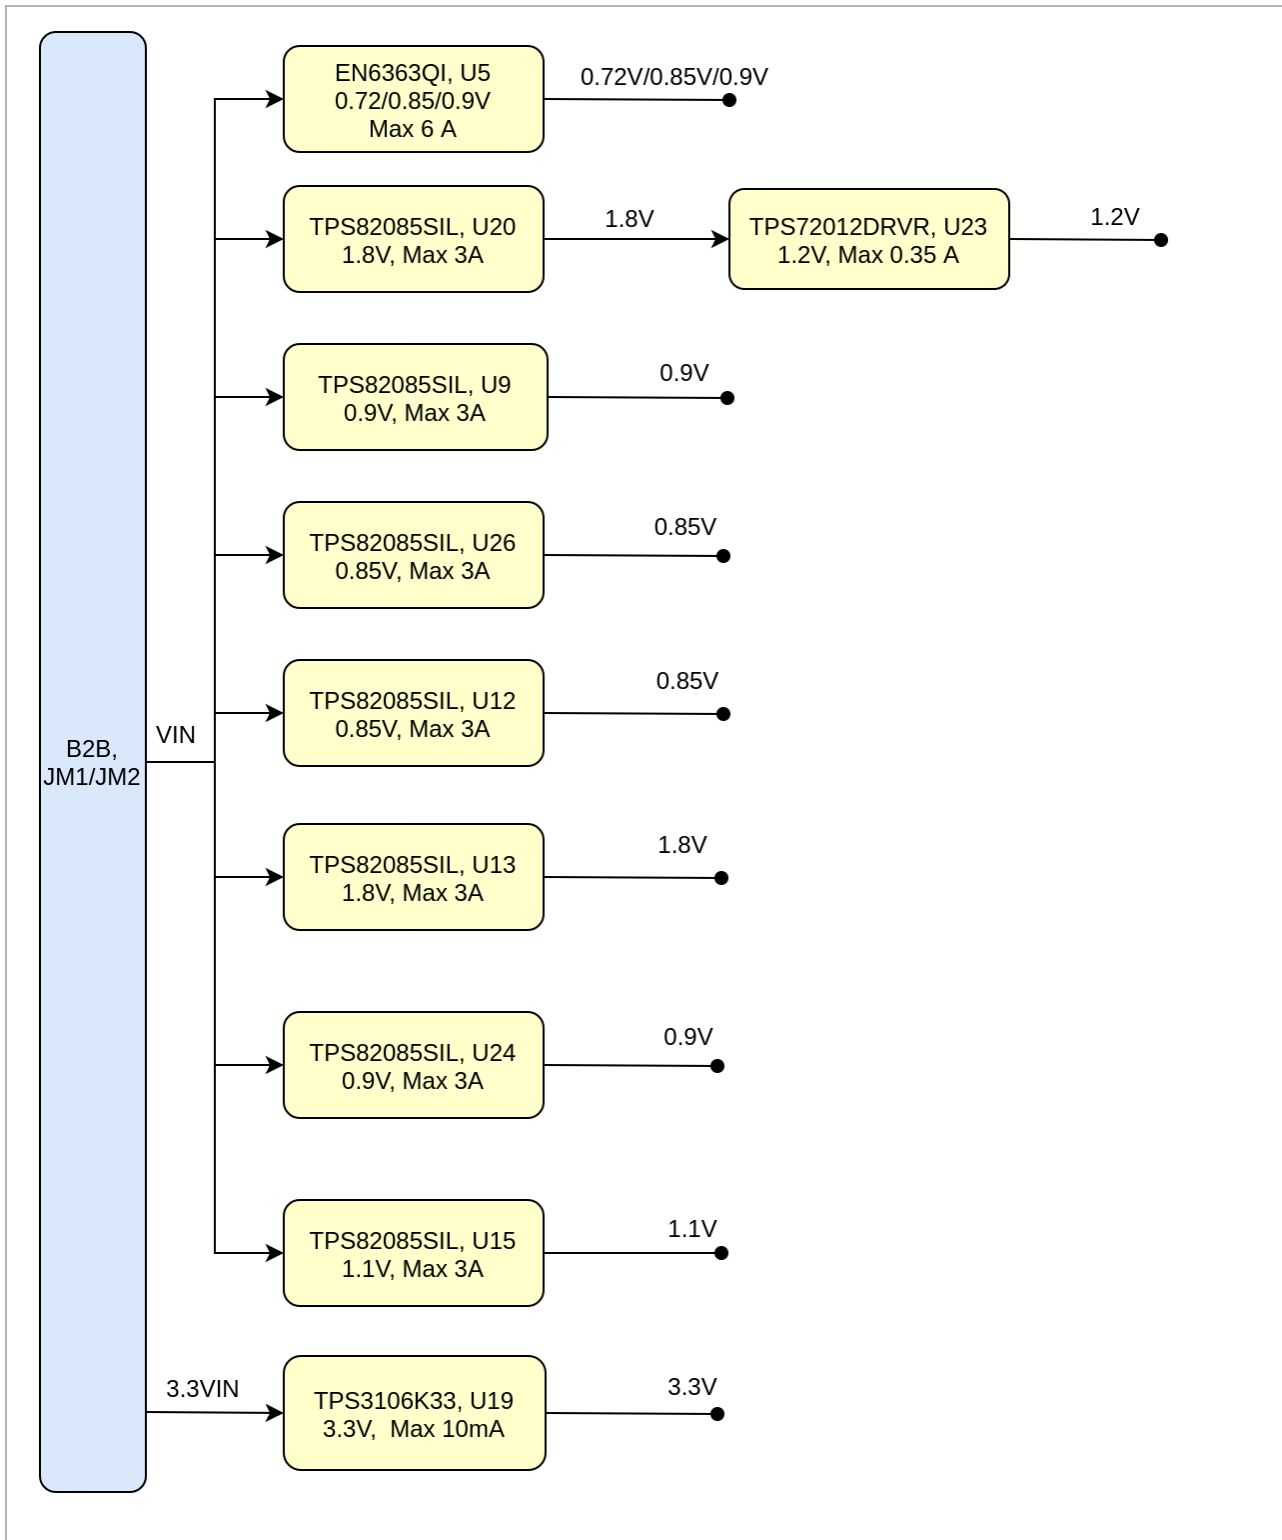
B2B, JM1/JM2

VIN

EN6363QI, U5
0.72/0.85/0.9V
Max 6 A

0.72V/0.85V/0.9V

TPS82085SIL, U20
1.8V, Max 3A

1.8V

TPS72012DRVR, U23
1.2V, Max 0.35 A

1.2V

TPS82085SIL, U9
0.9V, Max 3A

0.9V

TPS82085SIL, U26
0.85V, Max 3A

0.85V

TPS82085SIL, U12
0.85V, Max 3A

0.85V

TPS82085SIL, U13
1.8V, Max 3A

1.8V

TPS82085SIL, U24
0.9V, Max 3A

0.9V

TPS82085SIL, U15
1.1V, Max 3A

1.1V

3.3VIN

TPS3106K33, U19
3.3V, Max 10mA

3.3V